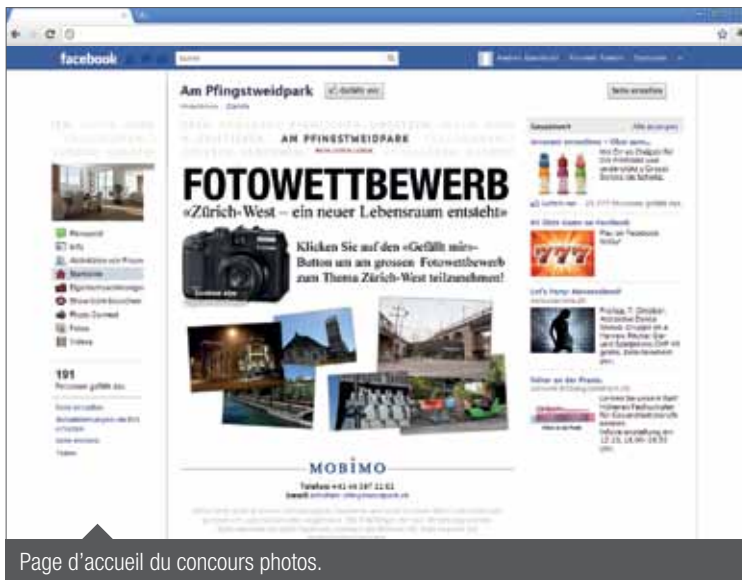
facebook

Am Pfingstweidpark

Gefällt mir

Seite erstellen

AM PFINGSTWEIDPARK

FOTOWETTBEWERB

«Zürich-West – ein neuer Lebensraum entsteht»

Klicken Sie auf den «Gefällt mir»-Button um am grossen Fotowettbewerb zum Thema Zürich-West teilzunehmen!

MOBIMO

Pinnwand
Info
Aktivitäten von Freunden
Startseite
Fotos
Videos

191
Personen gefällt das

Gesponsert

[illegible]

Page d'accueil du concours photos.